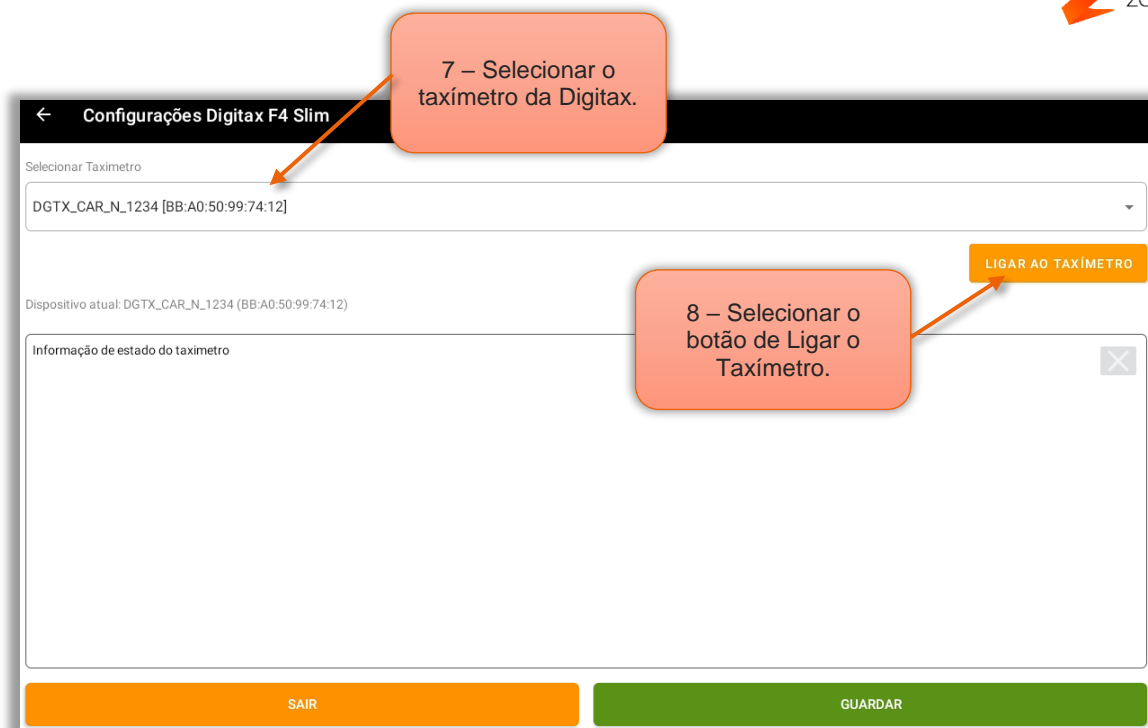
7 – Selecionar o taxímetro da Digitax.

Configurações Digitax F4 Slim

Selecionar Taximetro

DGTX_CAR_N_1234 [BB:A0:50:99:74:12]

LIGAR AO TAXÍMETRO

Dispositivo atual: DGTX_CAR_N_1234 (BB:A0:50:99:74:12)

8 – Selecionar o botão de Ligar o Taxímetro.

Informação de estado do taximetro

SAIR

GUARDAR